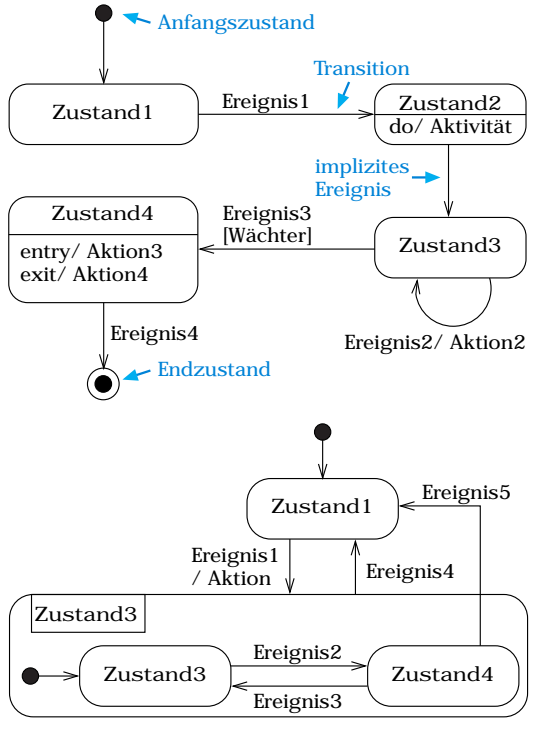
Anfangszustand

Transition

Zustand1

Ereignis1

Zustand2

do/ Aktivität

implizites Ereignis

Zustand4

entry/ Aktion3

exit/ Aktion4

Ereignis3 [Wächter]

Zustand3

Ereignis2/ Aktion2

Ereignis4

Endzustand

Zustand1

Ereignis5

Ereignis1 / Aktion

Ereignis4

Zustand3

Zustand3

Ereignis2

Zustand4

Ereignis3